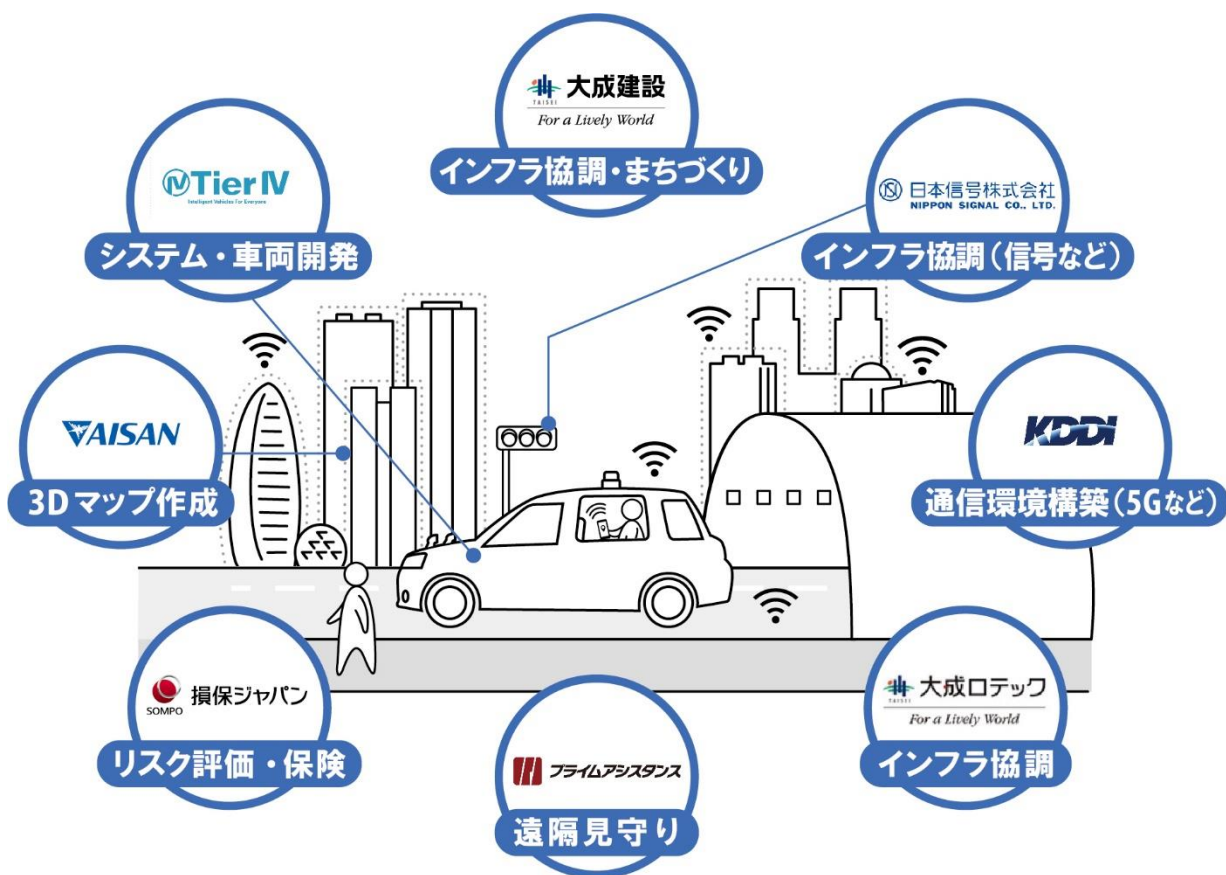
TAISEI 大成建設
For a Lively World
インフラ協調・まちづくり

Tier IV
Intelligent Vehicles For Everyone
システム・車両開発

日本信号株式会社
NIPPON SIGNAL CO., LTD.
インフラ協調（信号など）

AISAN
3Dマップ作成

KDDI
通信環境構築（5Gなど）

SOMPO 損保ジャパン
リスク評価・保険

プライムアシスタンス
遠隔見守り

TAISEI 大成ロテック
For a Lively World
インフラ協調